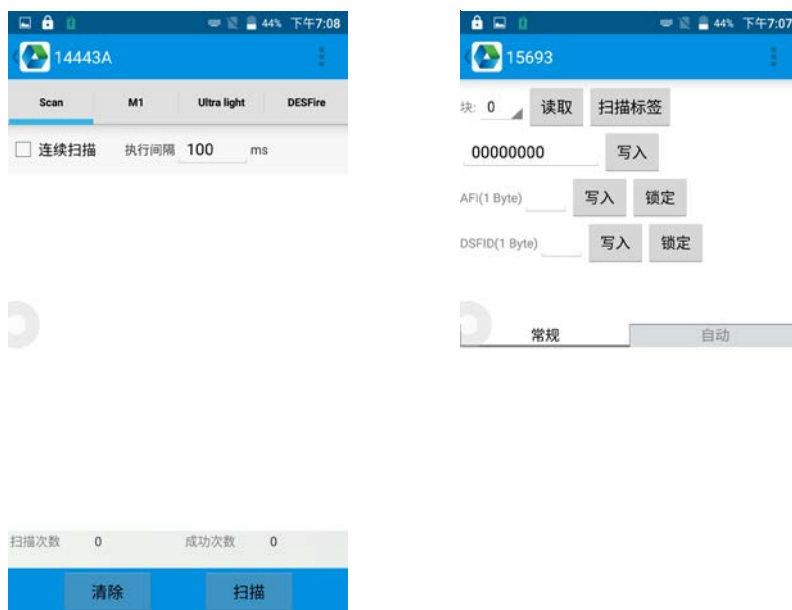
44% 下午7:08

14443A

Scan
M1
Ultra light
DESFire

连续扫描 执行间隔 100 ms

扫描次数 0 成功次数 0

清除 扫描

44% 下午7:07

15693

块: 0 读取 扫描标签

00000000 写入

AFI(1 Byte) 写入 锁定

DSFID(1 Byte) 写入 锁定

常规 自动